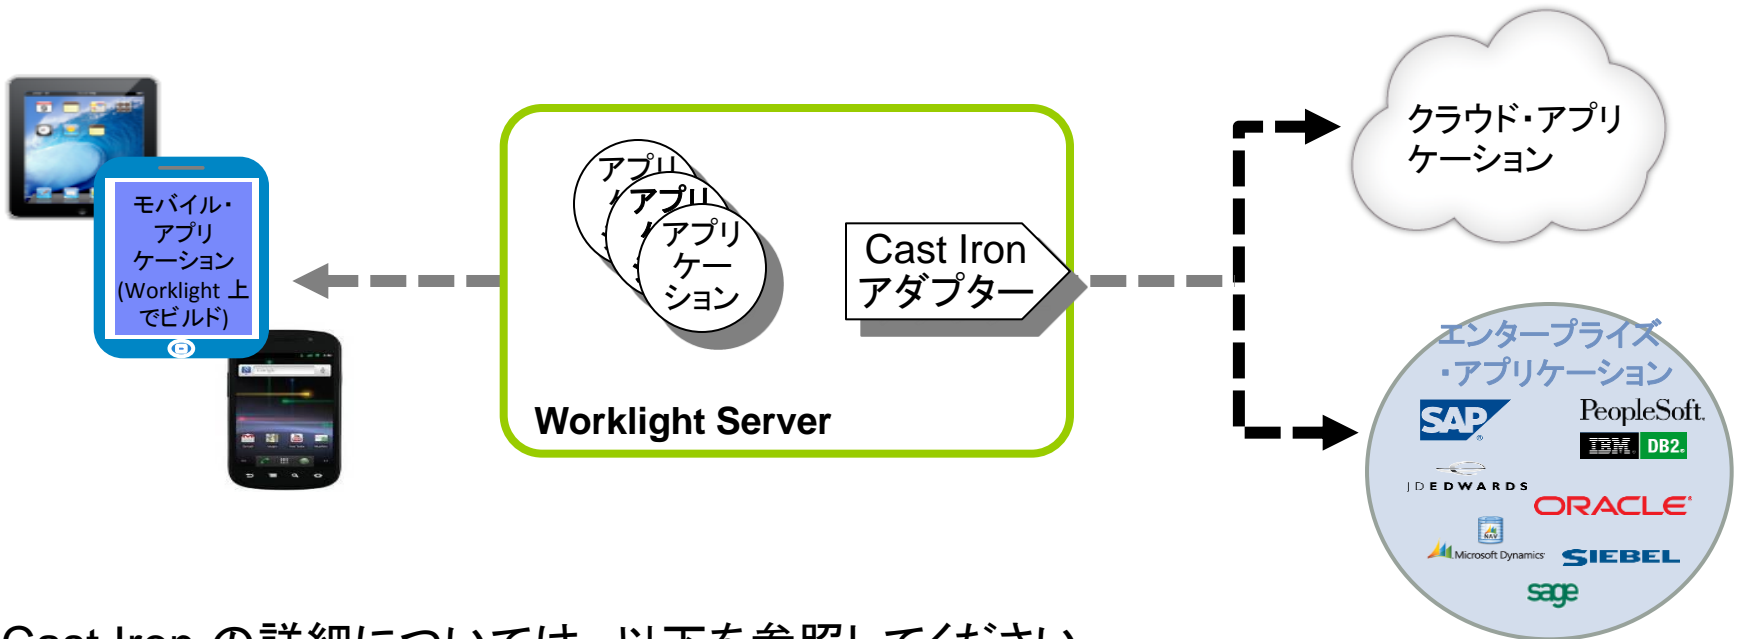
モバイル・アプリケーション (Worklight 上でビルド)

アプリ
アプリ
アプリケーション

Cast Iron アダプター

Worklight Server

クラウド・アプリケーション

エンタープライズ・アプリケーション

SAP

PeopleSoft.

IBM. DB2.

J D E D W A R D S

ORACLE

Microsoft Dynamics

SIEBEL

sage

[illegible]